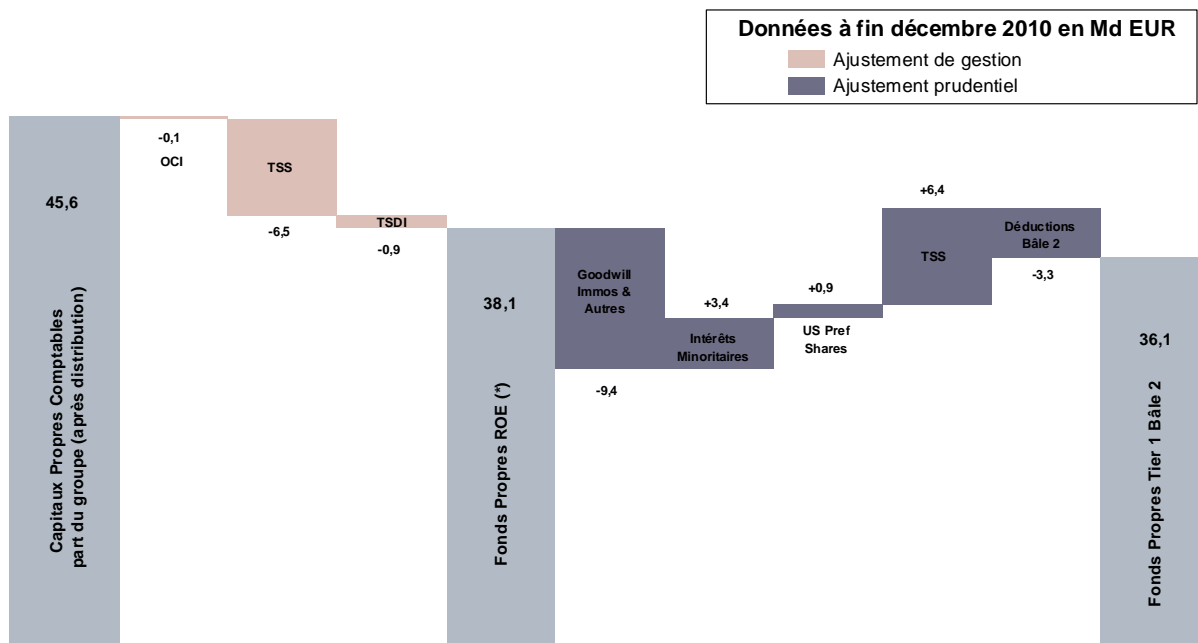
Données à fin décembre 2010 en Md EUR
Ajustement de gestion
Ajustement prudentiel

45,6
Capitaux Propres Comptables part du groupe (après distribution)

-0,1
OCI

TSS
-6,5

TSDI
-0,9

38,1
Fonds Propres ROE (*)

Goodwill Immos & Autres
-9,4

+3,4
Intérêts Minoritaires

+0,9
US Pref Shares

+6,4
TSS

Déductions Bâle 2
-3,3

36,1
Fonds Propres Tier 1 Bâle 2